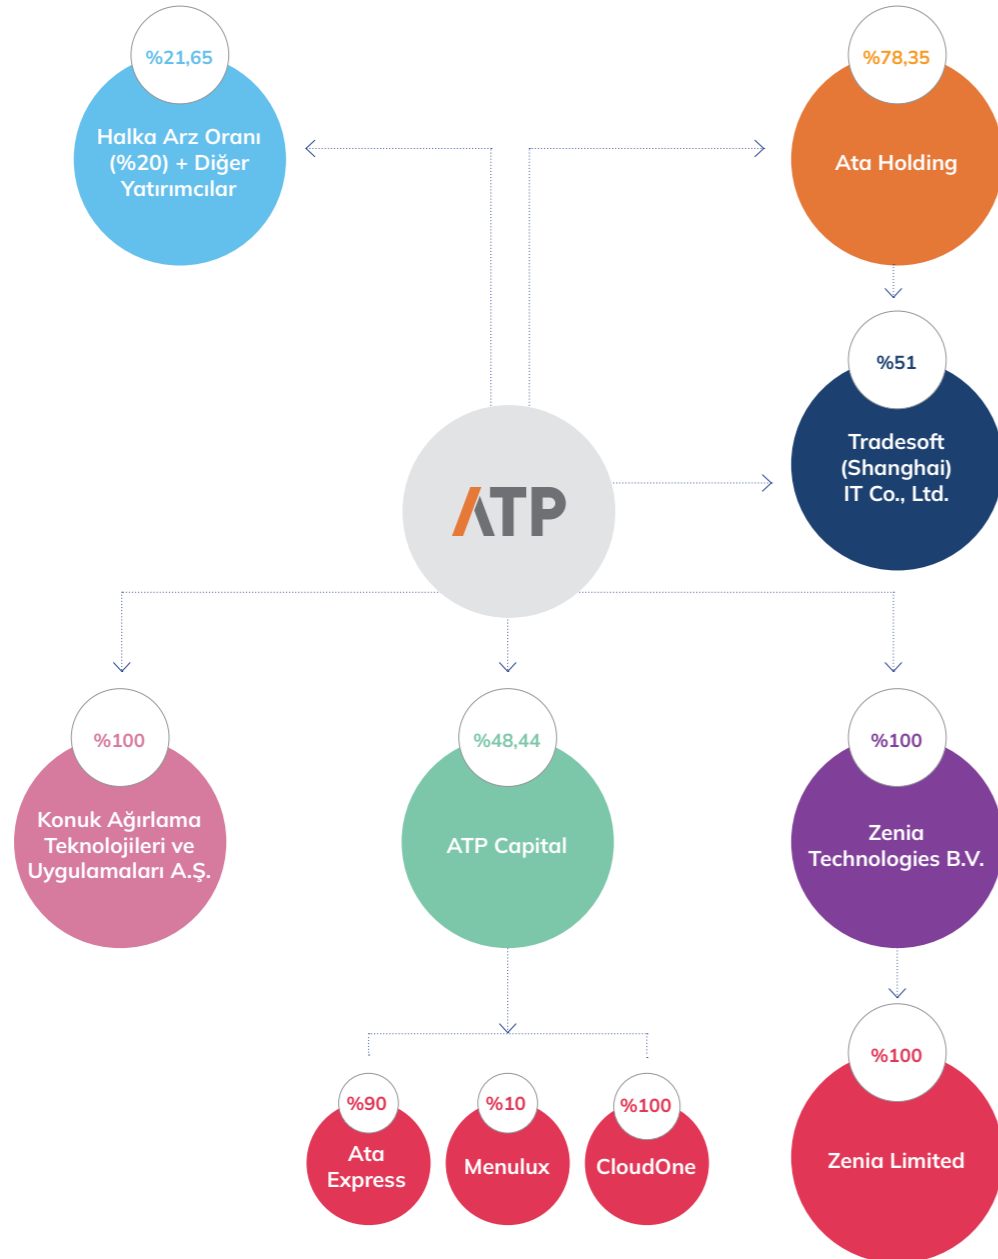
%21,65
Halka Arz Oranı (%20) + Diğer Yatırımcılar

%78,35
Ata Holding

%51
Tradesoft (Shanghai) IT Co., Ltd.

ATP

%100
Konuk Ağırlama Teknolojileri ve Uygulamaları A.Ş.

%48,44
ATP Capital

%100
Zenia Technologies B.V.

%90
Ata Express

%10
Menulux

%100
CloudOne

%100
Zenia Limited